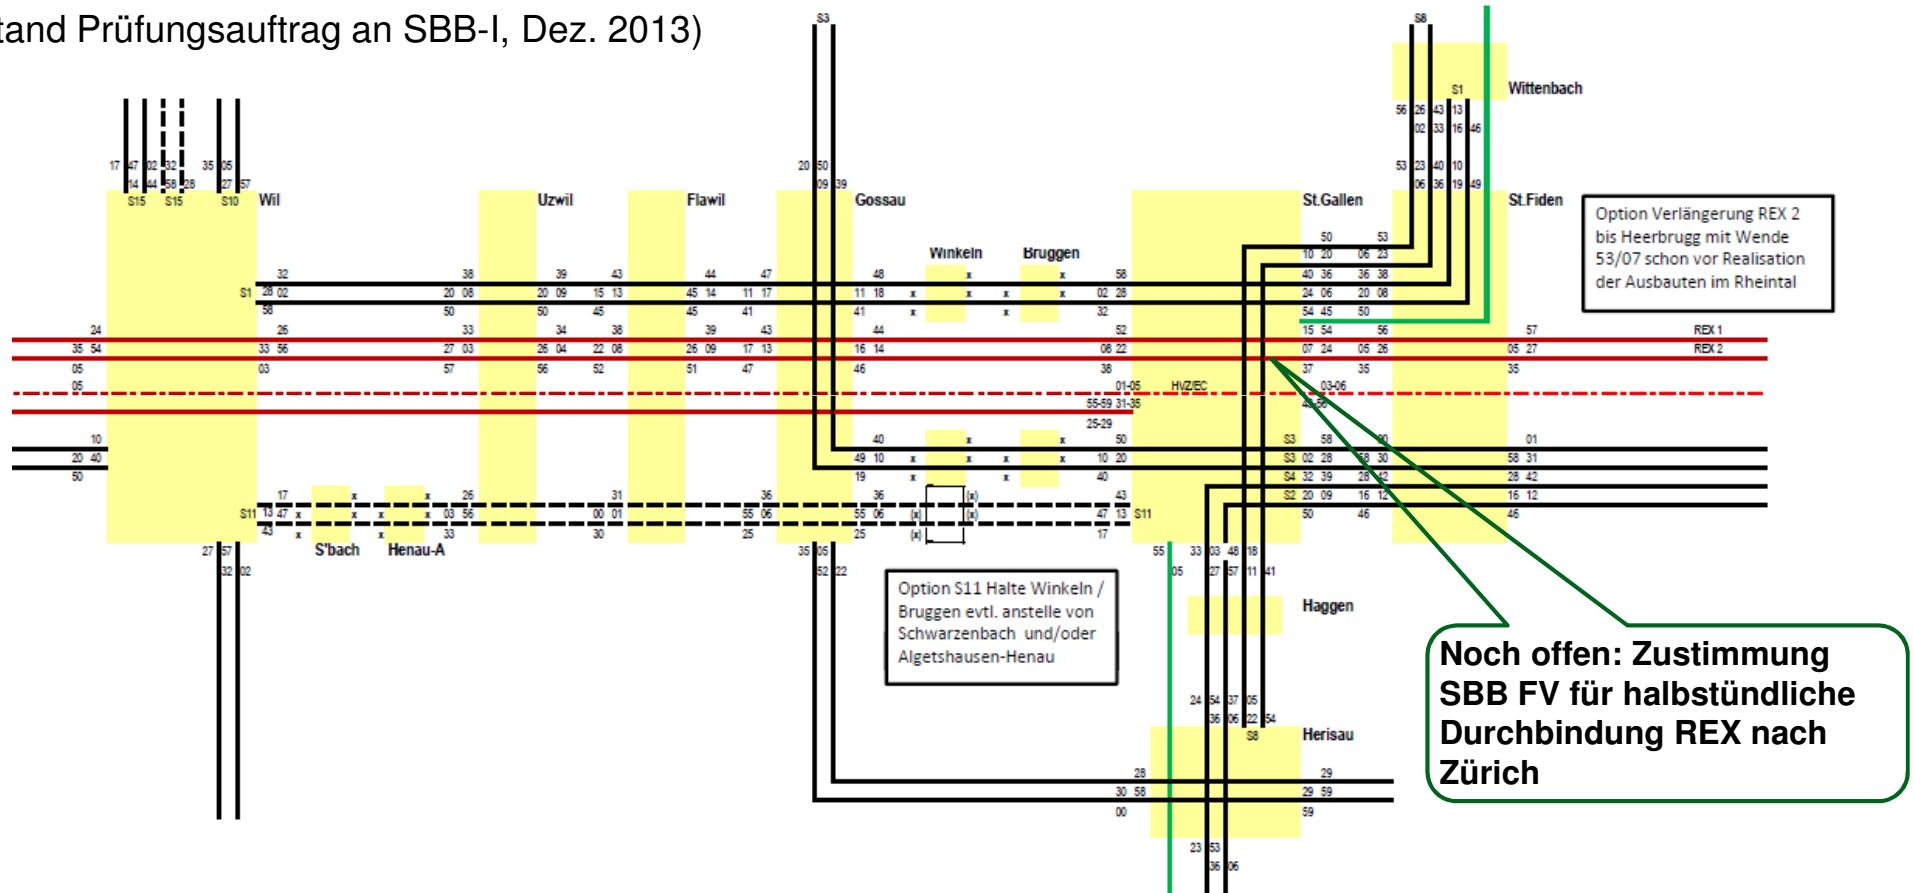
tand Prüfungsauftrag an SBB-I, Dez. 2013)

S3

S8

S1

Wittenbach

Wil

Uzwil

Flawil

Gossau

Winkeln

Bruggen

St.Gallen

St.Fiden

S15 S15 S10

Option Verlängerung REX 2 bis Heerbrugg mit Wende 53/07 schon vor Realisation der Ausbauten im Rheintal

REX 1

REX 2

HVZ/EC

S1

S11

S11

S3

S3

S4

S2

S'bach

Henau-A

Option S11 Halte Winkeln / Bruggen evtl. anstelle von Schwarzenbach und/oder Algetshausen-Henau

Haggen

Noch offen: Zustimmung SBB FV für halbstündliche Durchbindung REX nach Zürich

Herisau

S8